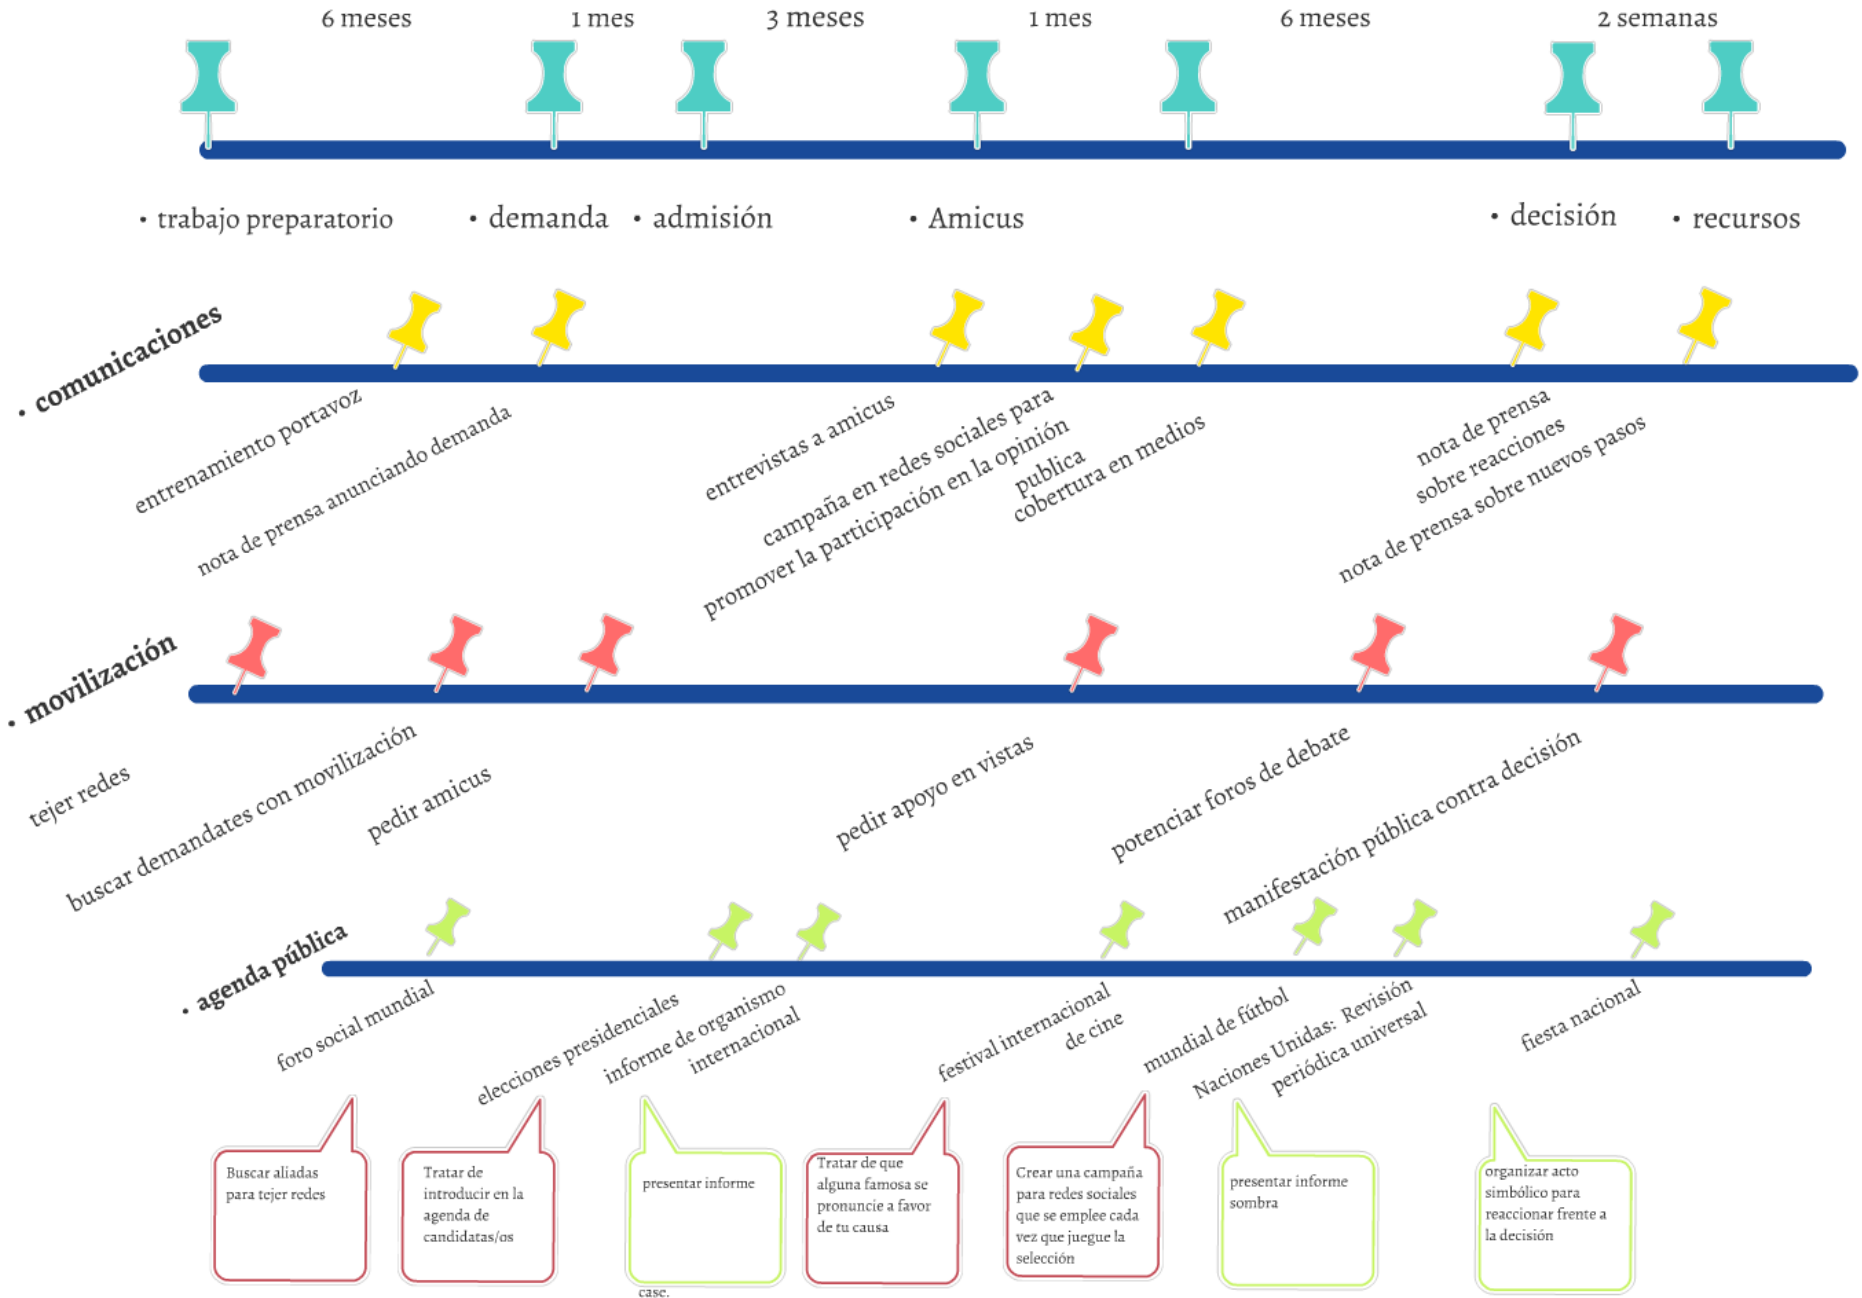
6 meses 1 mes 3 meses 1 mes 6 meses 2 semanas

• trabajo preparatorio • demanda • admisión • Amicus • decisión • recursos

• comunicaciones

entrenamiento portavoz
nota de prensa anunciando demanda
entrevistas a amicus
campaña en redes sociales para promover la participación en la opinión publica
cobertura en medios
nota de prensa sobre reacciones
nota de prensa sobre nuevos pasos

• movilización

tejer redes
buscar demandates con movilización
pedir amicus
pedir apoyo en vistas
potenciar foros de debate
manifestación pública contra decisión

• agenda pública

foro social mundial
elecciones presidenciales
informe de organismo internacional
festival internacional de cine
mundial de fútbol
Naciones Unidas: Revisión periódica universal
fiesta nacional

Buscar aliadas para tejer redes

Tratar de introducir en la agenda de candidatas/os

presentar informe

case.

Tratar de que alguna famosa se pronuncie a favor de tu causa

Crear una campaña para redes sociales que se emplee cada vez que juegue la selección

presentar informe sombra

organizar acto simbólico para reaccionar frente a la decisión